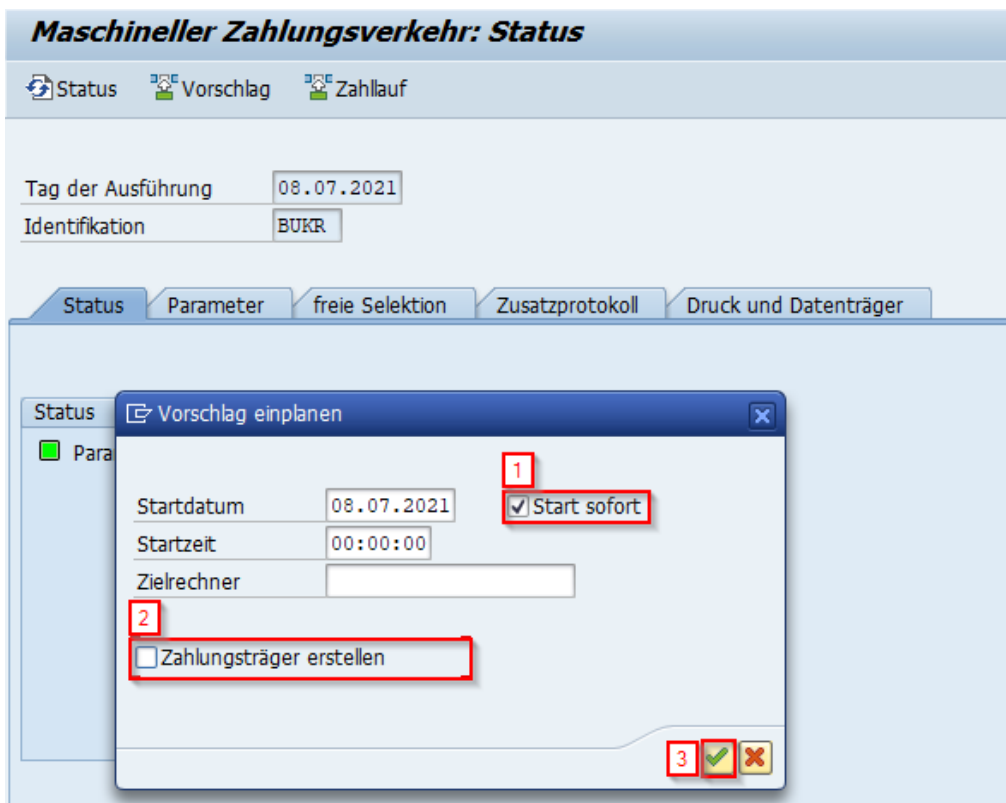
Maschineller Zahlungsverkehr: Status

Status   Vorschlag   Zahllauf

Tag der Ausführung 08.07.2021
Identifikation BUKR

Status | Parameter | freie Selektion | Zusatzprotokoll | Druck und Datenträger

Status
Para

Vorschlag einplanen

1
Startdatum 08.07.2021   Start sofort
Startzeit 00:00:00
Zielrechner

2
Zahlungsträger erstellen

3